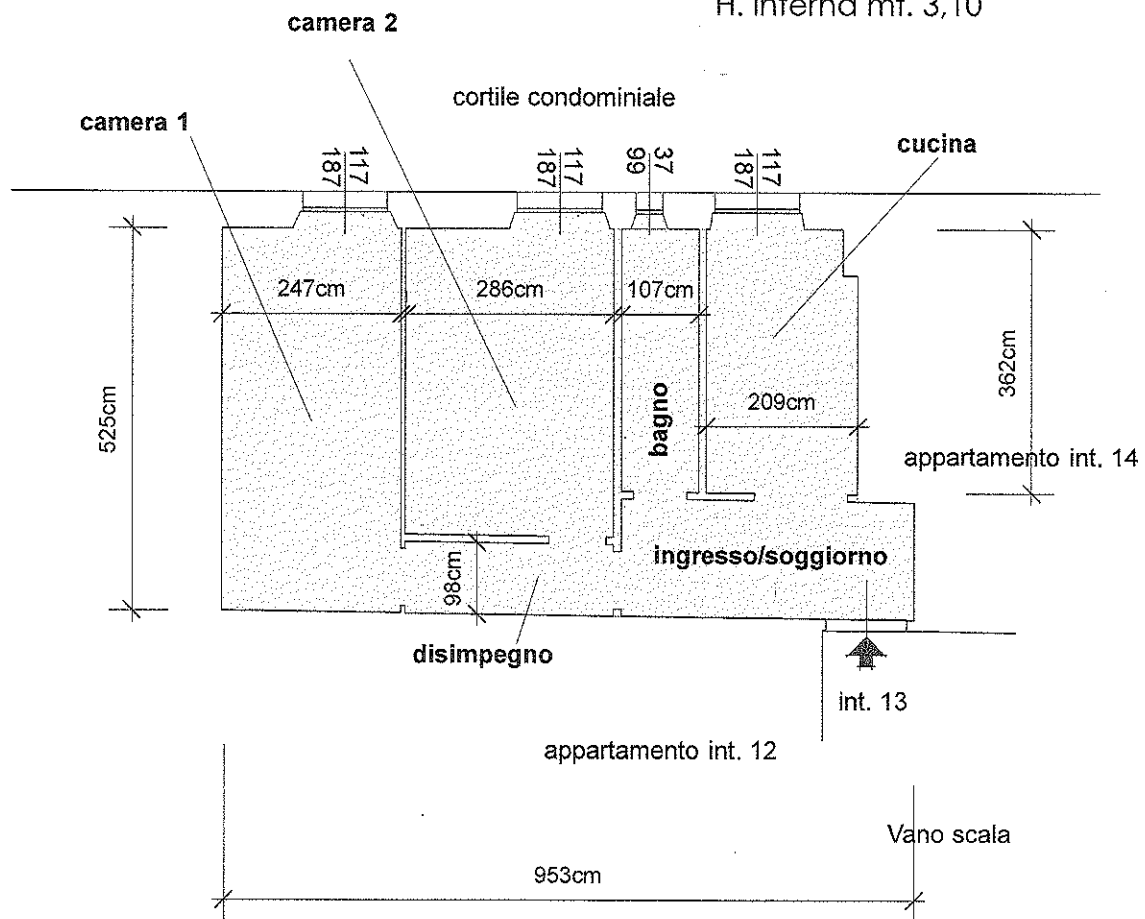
camera 2

H. interna mt. 3,10

cortile condominiale

camera 1

187 117

187 117

99 37

187 117

cucina

247cm

286cm

107cm

362cm

525cm

bagno

209cm

appartamento int. 14

ingresso/soggiorno

98cm

disimpegno

int. 13

appartamento int. 12

Vano scala

953cm